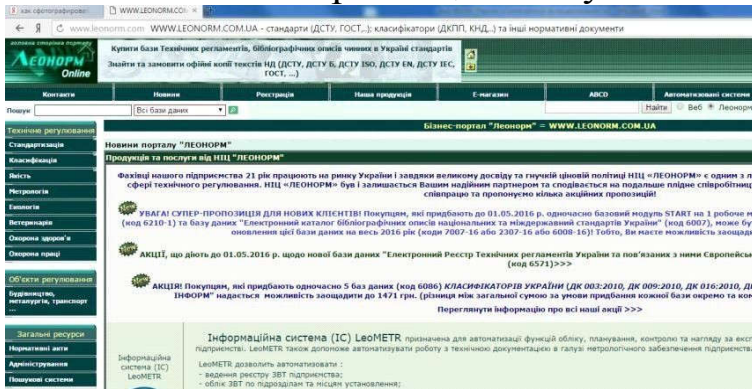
как сфотографировать | WWW.LEONORM.COM
www.leonorm.com WWW.LEONORM.COM.UA - стандарти (ДСТУ, ГОСТ,..); класифікатори (ДКПП, КНД...) та інші нормативні документи

ЛЕОНОРМ Online

Купити бази Технічних регламентів, бібліографічних описів чинних в Україні стандартів
Знайти та замовити офіційні копії текстів НД (ДСТУ, ДСТУ Б, ДСТУ ISO, ДСТУ EN, ДСТУ IEC, ГОСТ, ...)

Контакти | Новини | Реєстрація | Наша продукція | Е-магазин | ABCD | Автоматизовані система

Пошук | Всі бази даних | Найти | Веб | Леонорм

Технічне регулювання
Стандартизація
Класифікація
Якість
Метрологія
Екологія
Ветеринарія
Охорона здоров'я
Охорона праці

Об'єкти регулювання
Будівництво, металургія, транспорт

Загальні ресурси
Нормативні акти
Адміністрування
Пошукові системи

Бізнес-портал "Леонорм" = WWW.LEONORM.COM.UA

Новини порталу "ЛЕОНОРМ"

Продукція та послуги від НЦ "ЛЕОНОРМ"

Фахівці нашого підприємства 21 рік працюють на ринку України і завдяки великому досвіду та гнучкій ціновій політиці НЦ «ЛЕОНОРМ» є одним з л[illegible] сфері технічного регулювання. НЦ «ЛЕОНОРМ» був і залишається Вашим надійним партнером та сподівається на подальше плідне співробітниц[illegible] співпрацю та пропонуємо кілька акційних пропозицій!

УВАГА! СУПЕР-ПРОПОЗИЦІЯ ДЛЯ НОВИХ КЛІЄНТІВ! Покупцям, які придбають до 01.05.2016 р. одночасно базовий модуль START на 1 робоче м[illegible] (код 6210-1) та базу даних "Електронний каталог бібліографічних описів національних та міждержавний стандартів України" (код 6007), може бу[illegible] оновлення цієї бази даних на весь 2016 рік (коди 7007-16 або 2307-16 або 6008-16)! Тобто, Ви маєте можливість заощад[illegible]

АКЦІЇ, що діють до 01.05.2016 р. щодо нової бази даних "Електронний Реєстр Технічних регламентів України та пов'язаних з ними Європейсь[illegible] (код 6571)>>>

АКЦІЯ! Покупцям, які придбають одночасно 5 баз даних (код 6086) КЛАСИФІКАТОРІВ УКРАЇНИ (ДК 003:2010, ДК 009:2010, ДК 016:2010, Д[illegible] ІНФОРМ" надається можливість заощадити до 1471 грн. (різниця між загальної сумою за умови придбання кожної бази окремо та ком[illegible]
Переглянути інформацію про всі наші акції >>>

Інформаційна система (ІС) LeoMETR

Інформаційна система (ІС) LeoMETR призначена для автоматизації функцій обліку, планування, контролю та нагляду за екс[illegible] підприємства. LeoMETR також допоможе автоматизувати роботу з технічною документацією в галузі метрологічного забезпечення підприємства.
LeoMETR дозволить автоматизувати :
- ведення реєстру ЗВТ підприємства;
- облік ЗВТ по підрозділам та місцям установлення;